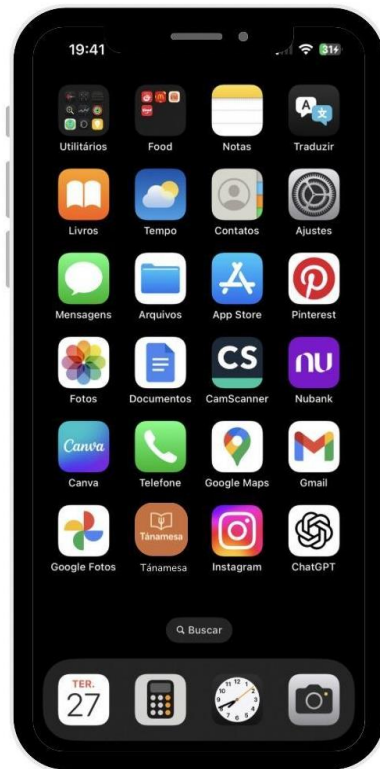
19:41
31

Utilitários
Food
Notas
Traduzir

Livros
Tempo
Contatos
Ajustes

Mensagens
Arquivos
App Store
Pinterest

Fotos
Documentos
CS
CamScanner
nu
Nubank

Canva
Canva
Telefone
Google Maps
Gmail

Google Fotos
Tánamesa
Tánamesa
Instagram
ChatGPT

Buscar

TER.
27